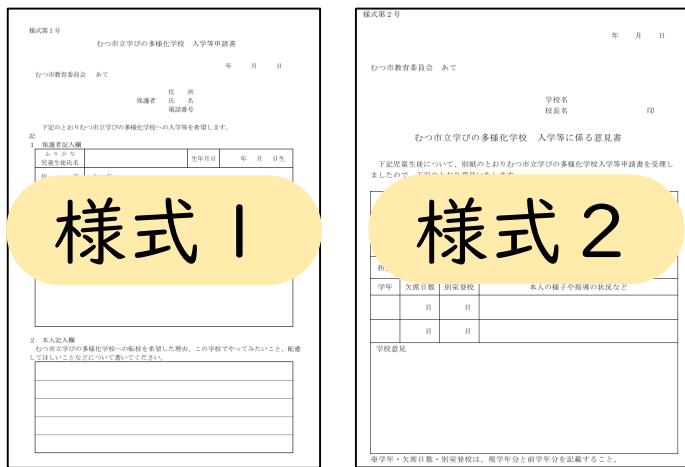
様式第１号

むつ市立学びの多様化学校　入学等申請書

年　月　日

むつ市教育委員会　あて

住　所
保護者　氏　名
電話番号

下記のとおりむつ市立学びの多様化学校への入学等を希望します。

記

１　保護者記入欄

| ふりがな 児童生徒氏名 | | 生年月日 | 年　月　日生 |
|---|---|---|---|

２　本人記入欄

むつ市立学びの多様化学校への転校を希望した理由、この学校でやってみたいこと、配慮してほしいことなどについて書いてください。

様式１

様式第２号

年　月　日

むつ市教育委員会　あて

学校名
校長名　印

むつ市立学びの多様化学校　入学等に係る意見書

下記児童生徒について、別紙のとおりむつ市立学びの多様化学校入学等申請書を受理しましたので、下記のとおり意見いたします。

様式２

| 学年 | 欠席日数 | 別室登校 | 本人の様子や指導の状況など |
|---|---|---|---|
| | 日 | 日 | |
| | 日 | 日 | |

学校意見

※学年・欠席日数・別室登校は、現学年分と前学年分を記載すること。